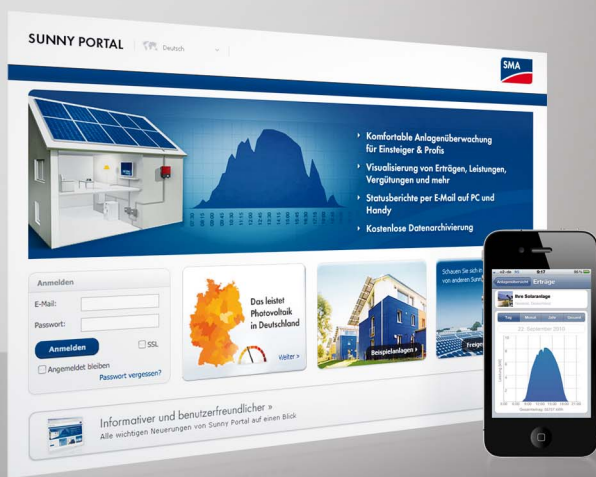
SUNNY PORTAL

Deutsch

SMA

Komfortable Anlagenüberwachung für Einsteiger & Profis

Visualisierung von Erträgen, Leistungen, Vergütungen und mehr

Statusberichte per E-Mail auf PC und Handy

Kostenlose Datenarchivierung

Anmelden

E-Mail:

Passwort:

Anmelden

SSL

Angemeldet bleiben

Passwort vergessen?

Das leistet Photovoltaik in Deutschland

Weiter »

Beispielanlagen »

Schauen Sie sich in von anderen Sunny

Freige

Informativer und benutzerfreundlicher »

Alle wichtigen Neuerungen von Sunny Portal auf einen Blick

Erträge

Ihre Solaranlage

Tag

Monat

Jahr

Gesamt

22. September 2010